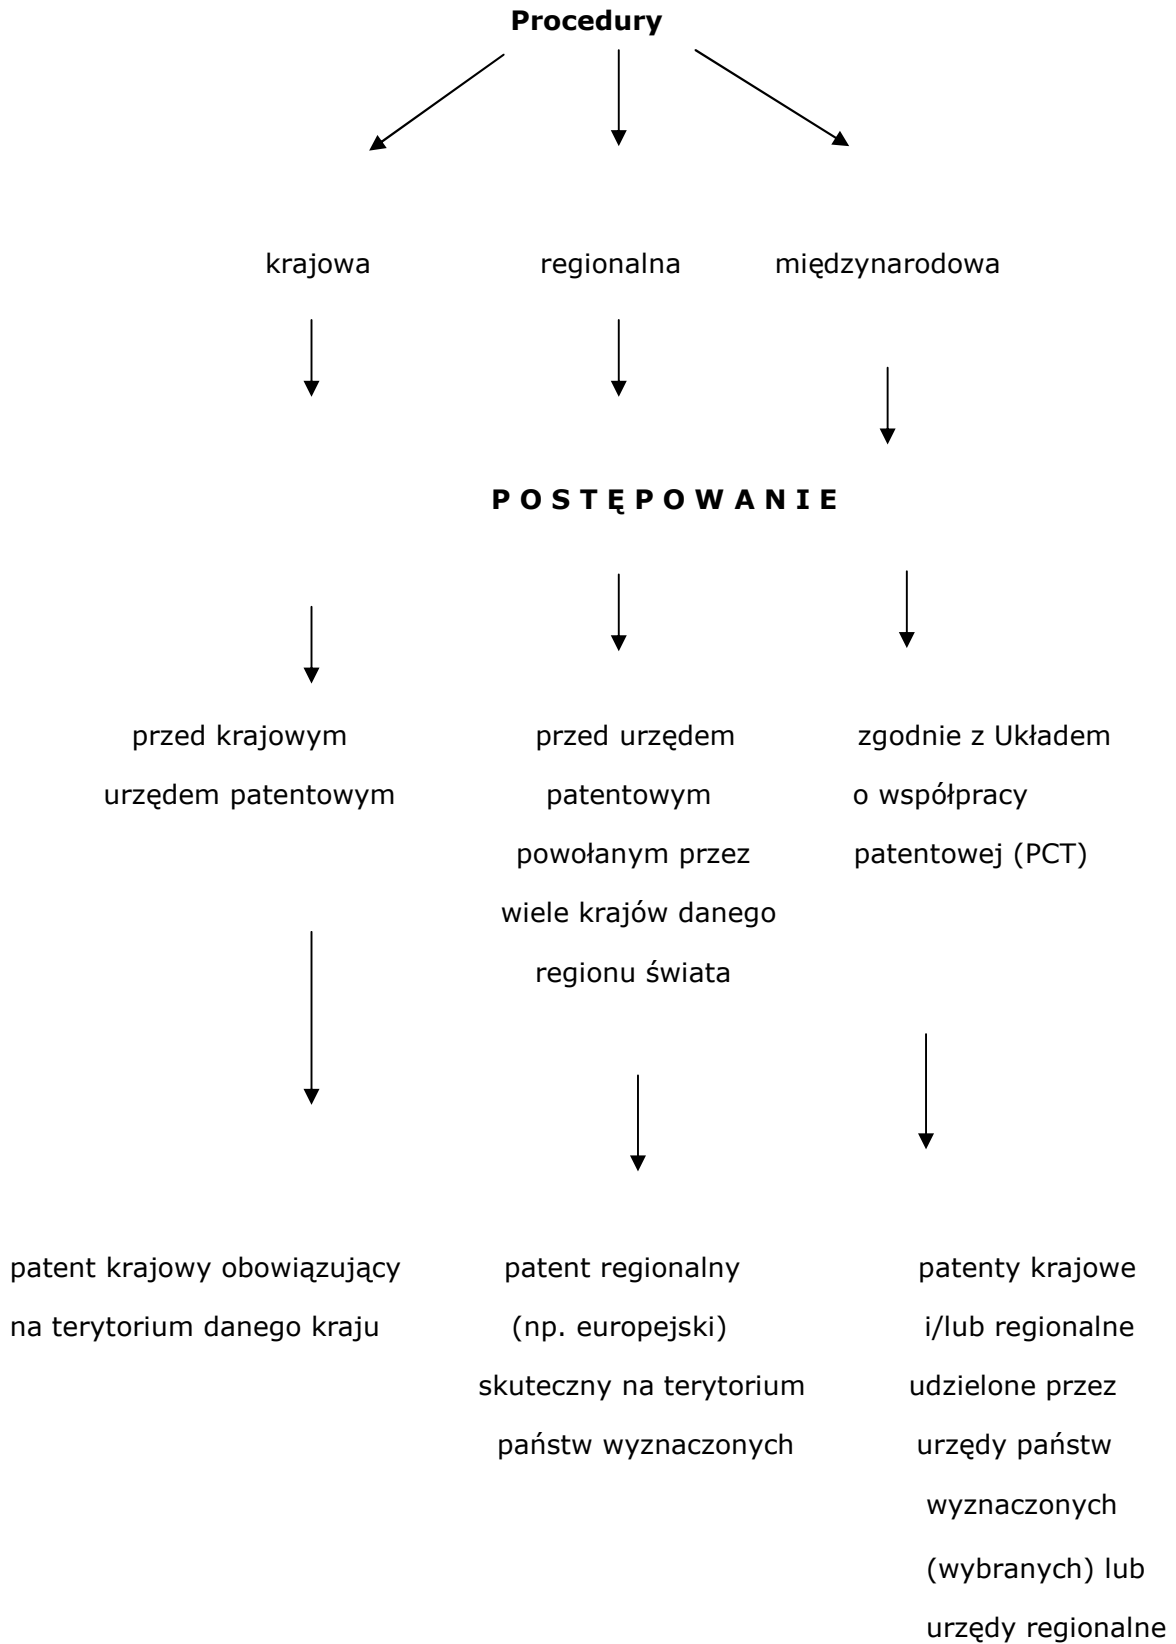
**Procedury**

krajowa

regionalna

międzynarodowa

**P O S T Ę P O W A N I E**

przed krajowym urzędem patentowym

przed urzędem patentowym powołanym przez wiele krajów danego regionu świata

zgodnie z Układem o współpracy patentowej (PCT)

patent krajowy obowiązujący na terytorium danego kraju

patent regionalny (np. europejski) skuteczny na terytorium państw wyznaczonych

patenty krajowe i/lub regionalne udzielone przez urzędy państw wyznaczonych (wybranych) lub urzędy regionalne